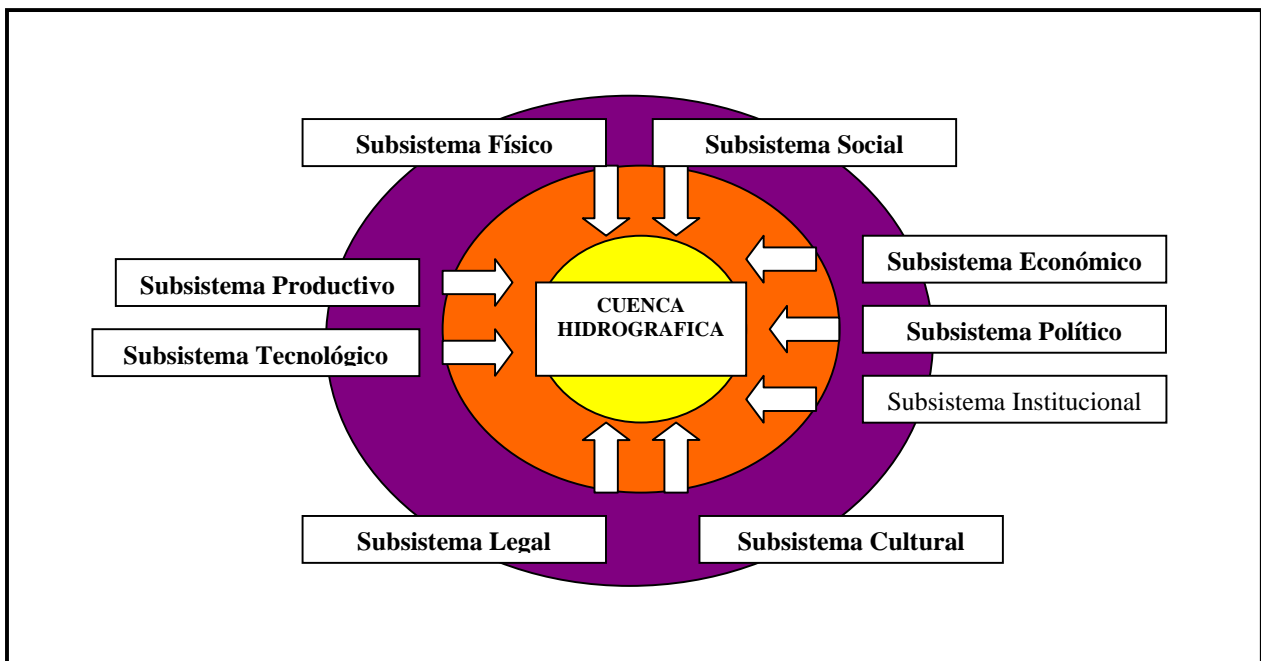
Subsistema Físico

Subsistema Social

Subsistema Económico

Subsistema Productivo

CUENCA HIDROGRAFICA

Subsistema Político

Subsistema Tecnológico

Subsistema Institucional

Subsistema Legal

Subsistema Cultural